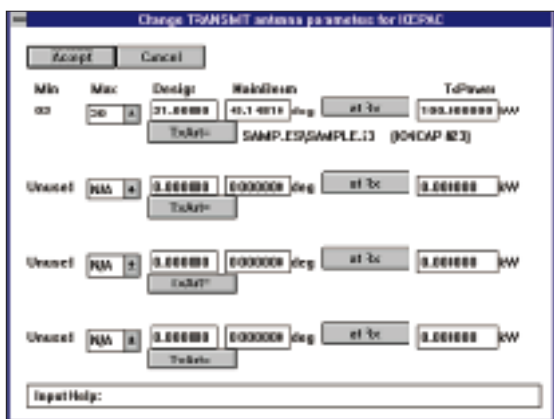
Change TRANSMIT antenna parameters for ICEPAC

Accept Cancel

Min Max Design MainBeam TxPower

00 30 31.00000 40.14819 deg at Rx 100.000000 kW

TxAnt= SAMP.ES\SAMPLE.13 (IONCAP #23)

Unused N/A 0.000000 0000000 deg at Rx 0.001000 kW

TxAnt=

Unused N/A 0.000000 0000000 deg at Rx 0.001000 kW

TxAnt=

Unused N/A 0.000000 0000000 deg at Rx 0.001000 kW

TxAnt=

Input Help: